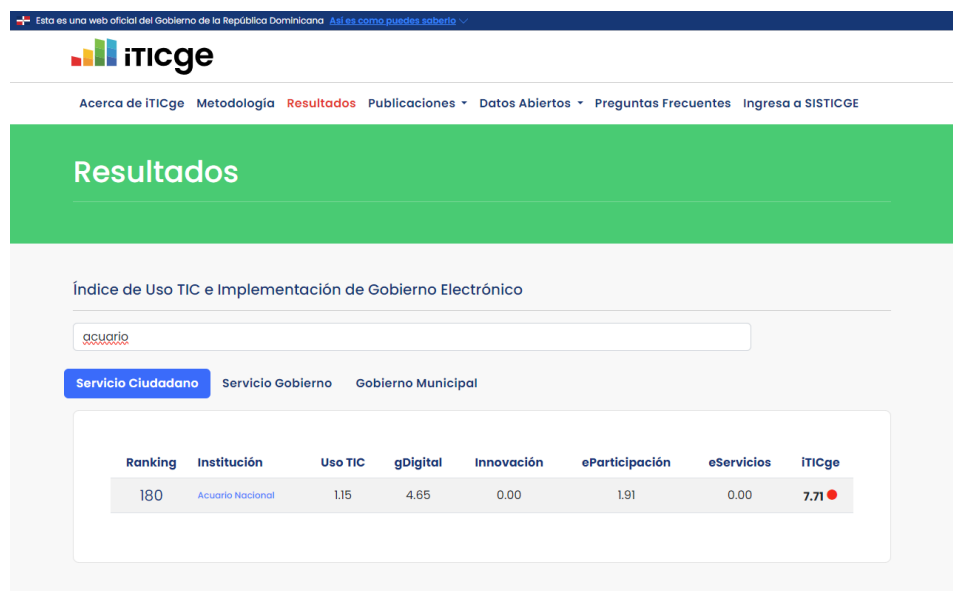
Esta es una web oficial del Gobierno de la República Dominicana Así es como puedes saberlo

iTICge

Acerca de iTICge Metodología Resultados Publicaciones Datos Abiertos Preguntas Frecuentes Ingresa a SISTICGE

Resultados

Índice de Uso TIC e Implementación de Gobierno Electrónico

acuario

Servicio Ciudadano Servicio Gobierno Gobierno Municipal

| Ranking | Institución | Uso TIC | gDigital | Innovación | eParticipación | eServicios | iTICge |
|---|---|---|---|---|---|---|---|
| 180 | Acuario Nacional | 1.15 | 4.65 | 0.00 | 1.91 | 0.00 | 7.71 |